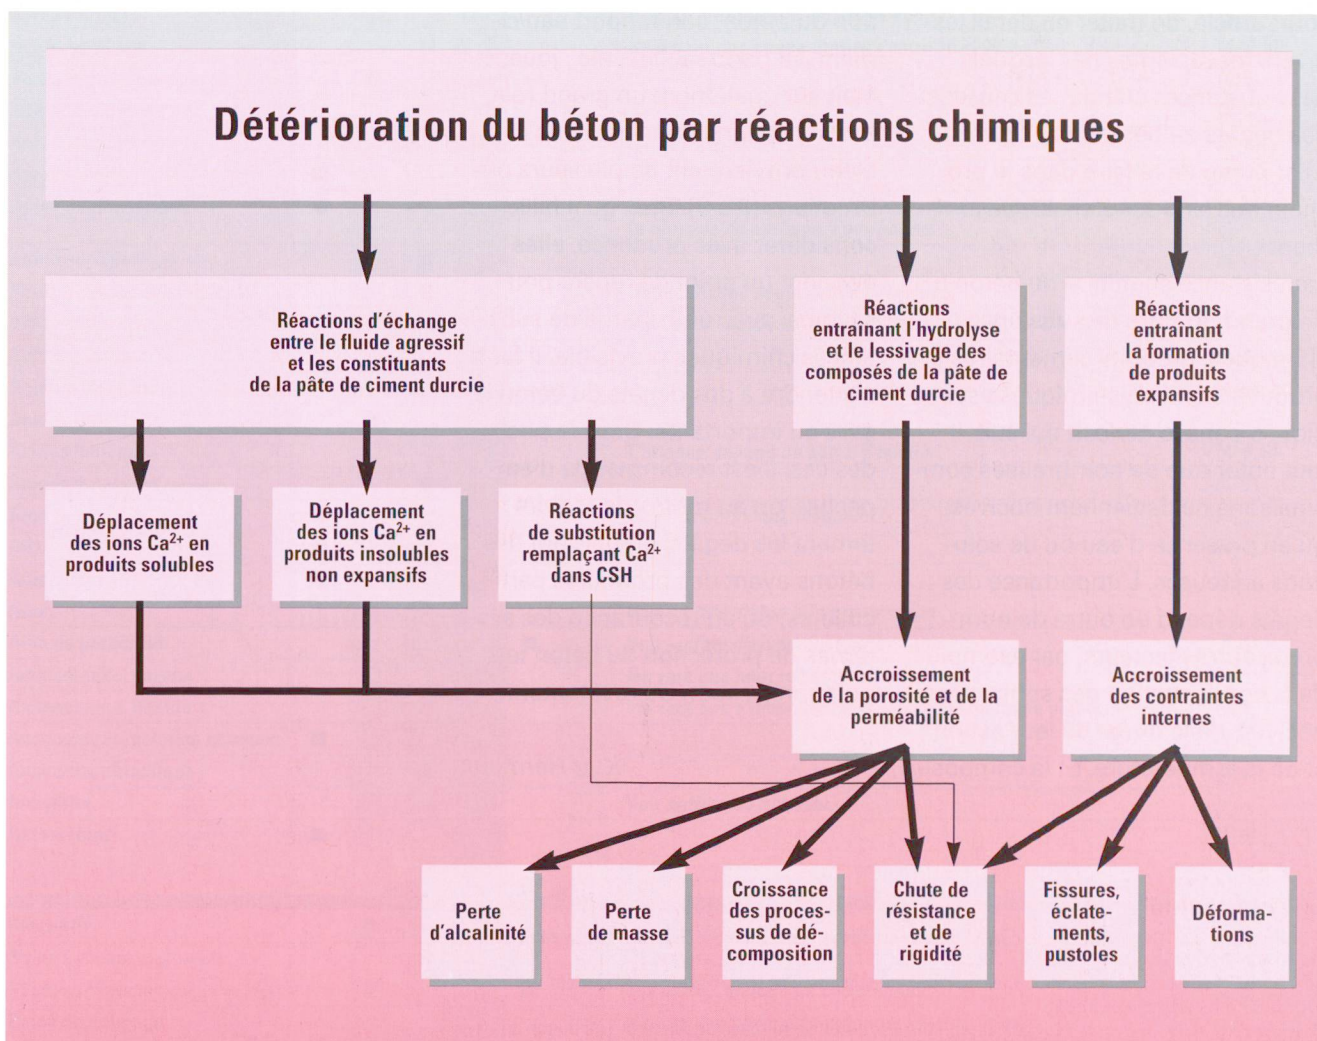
Détérioration du béton par réactions chimiques

Réactions d'échange entre le fluide agressif et les constituants de la pâte de ciment durcie

Réactions entraînant l'hydrolyse et le lessivage des composés de la pâte de ciment durcie

Réactions entraînant la formation de produits expansifs

Déplacement des ions $Ca^{2+}$ en produits solubles

Déplacement des ions $Ca^{2+}$ en produits insolubles non expansifs

Réactions de substitution remplaçant $Ca^{2+}$ dans CSH

Accroissement de la porosité et de la perméabilité

Accroissement des contraintes internes

Perte d'alcalinité

Perte de masse

Croissance des processus de décomposition

Chute de résistance et de rigidité

Fissures, éclatements, pustoles

Déformations